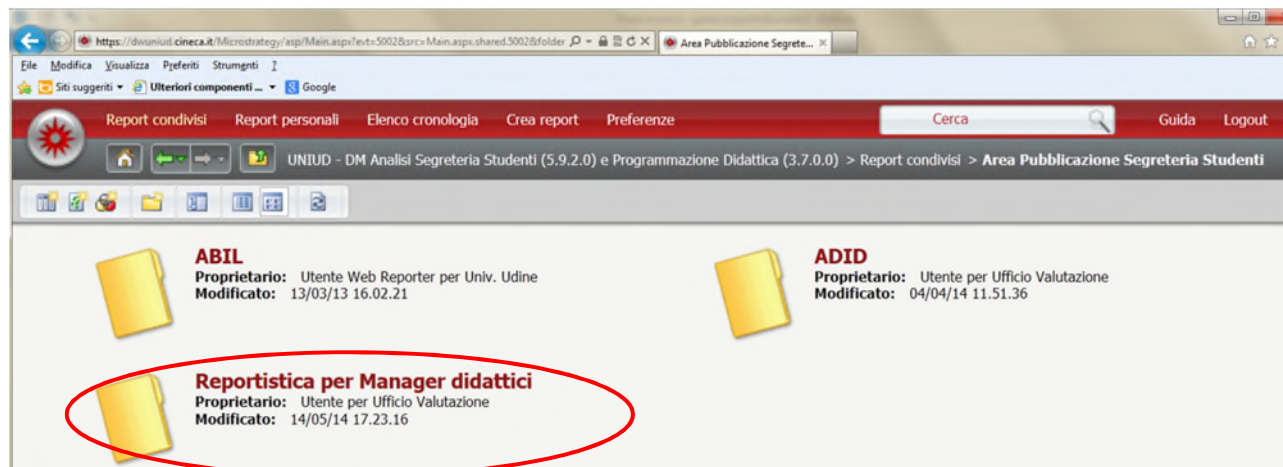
https://dwuniud.cineca.it/Microstrategy/asp/Main.aspx?evt=3002&src=Main.aspx.shared.3002&folder

Area Pubblicazione Segrete...

File Modifica Visualizza Preferiti Strumenti ?

Siti suggeriti ▾ Ulteriori componenti ... ▾ Google

Report condivisi Report personali Elenco cronologia Crea report Preferenze

Cerca

Guida Logout

UNIUD - DM Analisi Segreteria Studenti (5.9.2.0) e Programmazione Didattica (3.7.0.0) > Report condivisi > **Area Pubblicazione Segreteria Studenti**

**ABIL**
**Proprietario:** Utente Web Reporter per Univ. Udine
**Modificato:** 13/03/13 16.02.21

**ADID**
**Proprietario:** Utente per Ufficio Valutazione
**Modificato:** 04/04/14 11.51.36

**Reportistica per Manager didattici**
**Proprietario:** Utente per Ufficio Valutazione
**Modificato:** 14/05/14 17.23.16